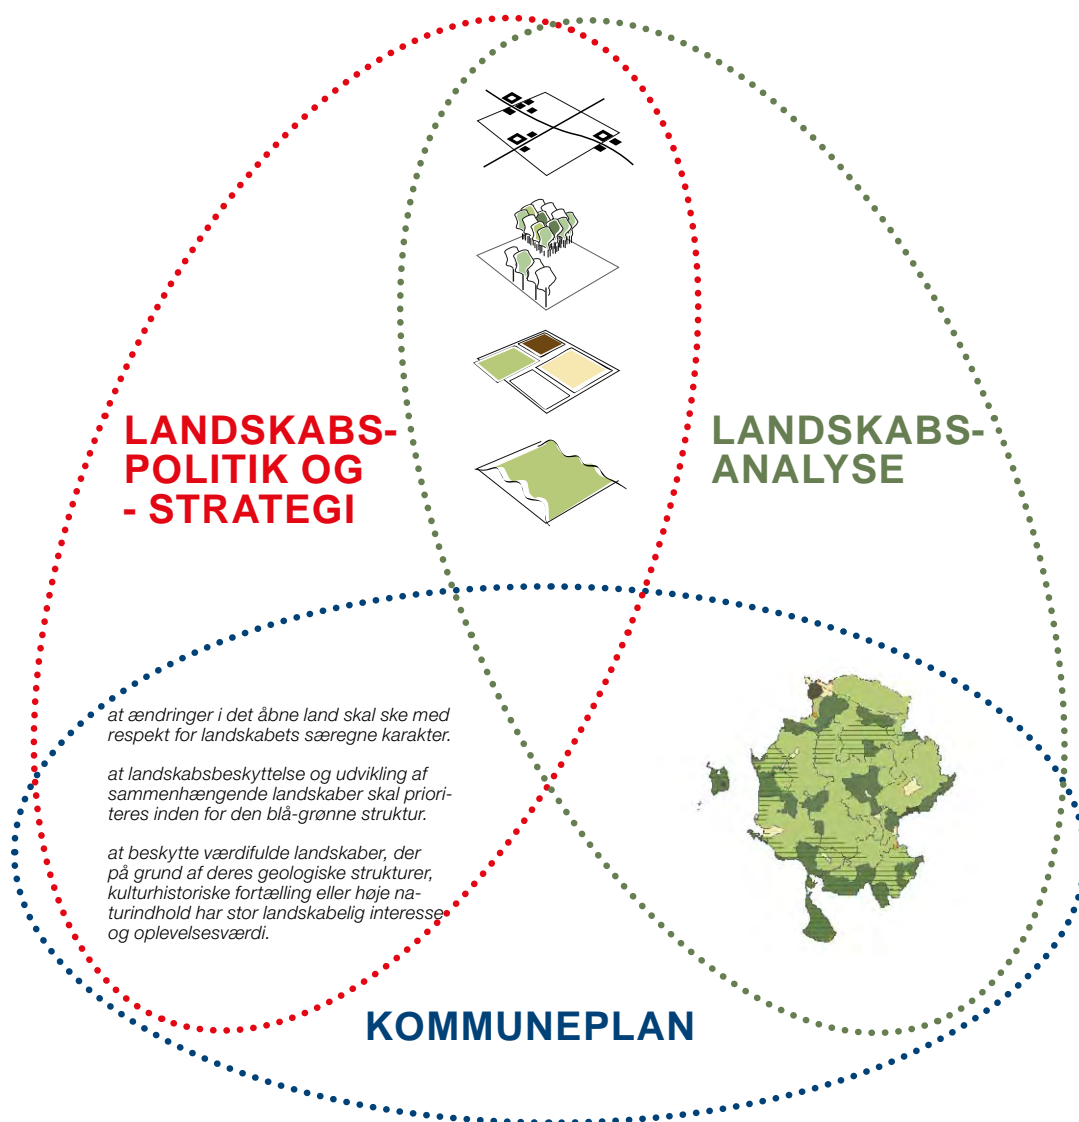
LANDSKABS-POLITIK OG - STRATEGI

LANDSKABS-ANALYSE

at ændringer i det åbne land skal ske med respekt for landskabets særegne karakter.

at landskabsbeskyttelse og udvikling af sammenhængende landskaber skal prioriteres inden for den blå-grønne struktur.

at beskytte værdifulde landskaber, der på grund af deres geologiske strukturer, kulturhistoriske fortælling eller høje naturindhold har stor landskabelig interesse og oplevelsesværdi.

KOMMUNEPLAN